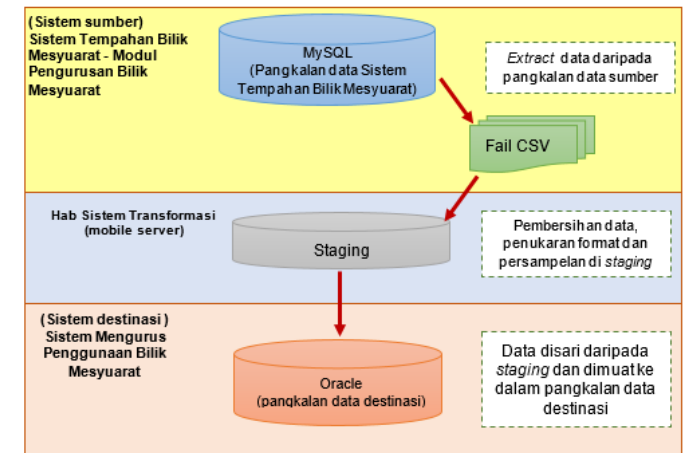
(Sistem sumber)
Sistem Tempahan Bilik Mesyuarat - Modul Pengurusan Bilik Mesyuarat

MySQL
(Pangkalan data Sistem Tempahan Bilik Mesyuarat)

Extract data daripada pangkalan data sumber

Fail CSV

Hab Sistem Transformasi
(mobile server)

Staging

Pembersihan data, penukaran format dan persampelan di staging

(Sistem destinasi)
Sistem Mengurus Penggunaan Bilik Mesyuarat

Oracle
(pangkalan data destinasi)

Data disari daripada staging dan dimuat ke dalam pangkalan data destinasi